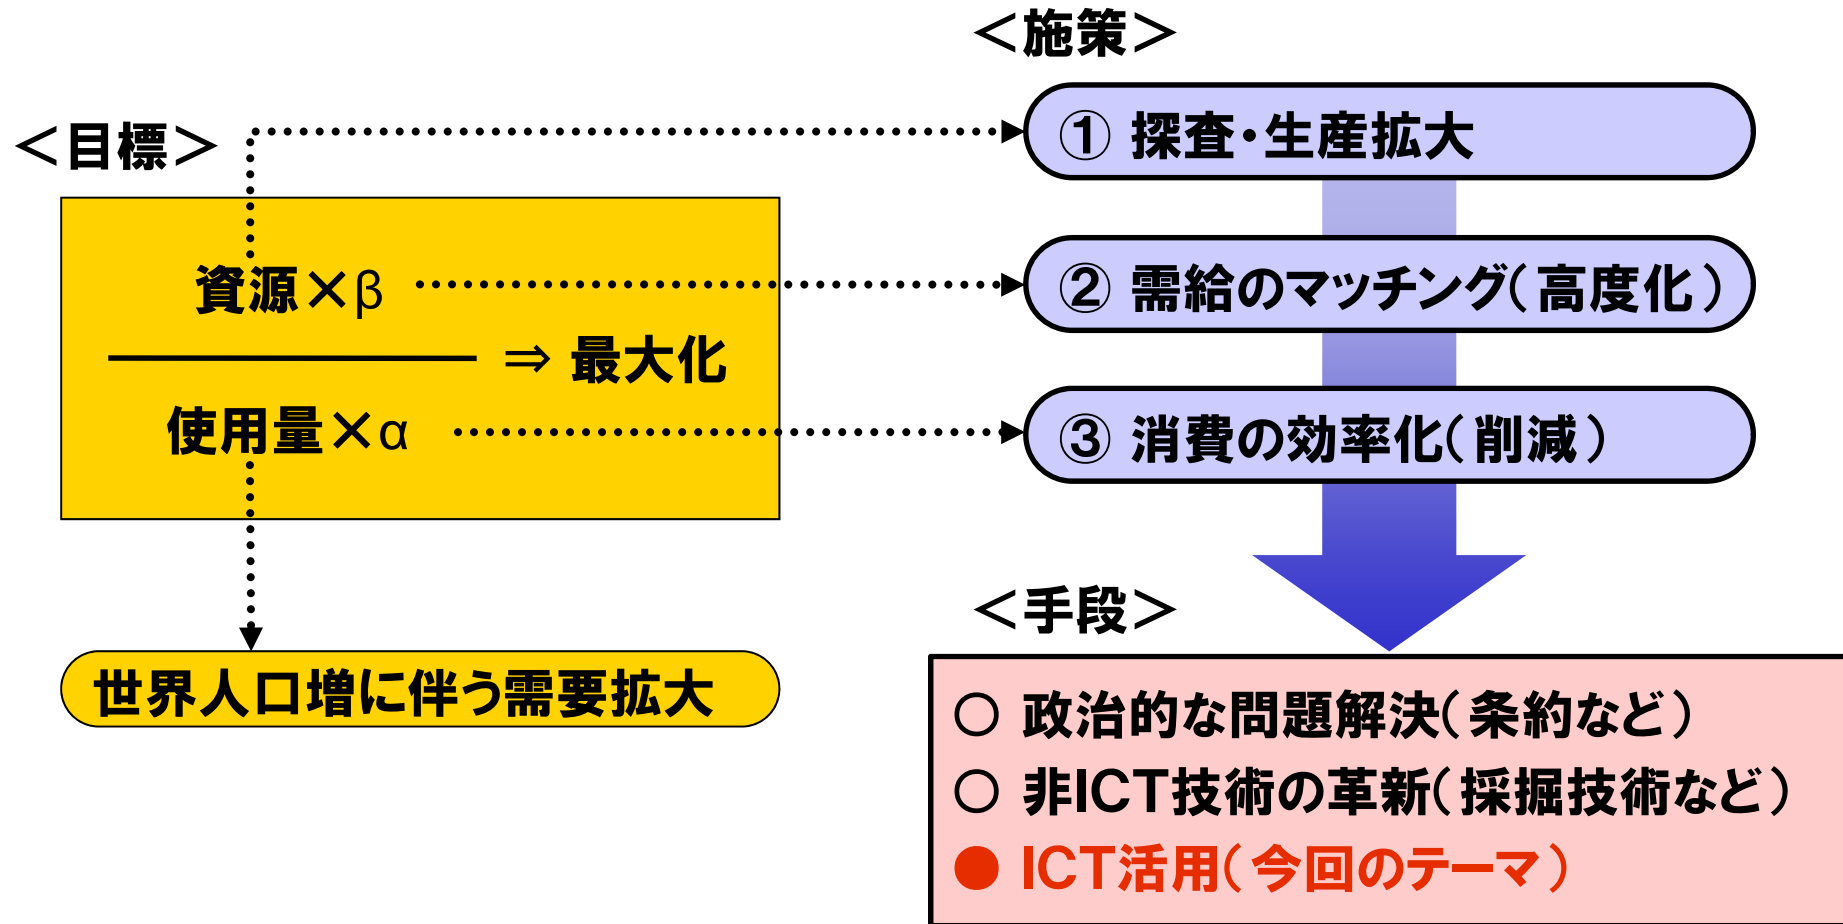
＜施策＞

＜目標＞

① 探査・生産拡大

$\frac{\text{資源×β}}{\text{使用量×α}}$ ⇒ 最大化

② 需給のマッチング（高度化）

③ 消費の効率化（削減）

世界人口増に伴う需要拡大

＜手段＞

○ 政治的な問題解決（条約など）
○ 非ICT技術の革新（採掘技術など）
● ICT活用（今回のテーマ）